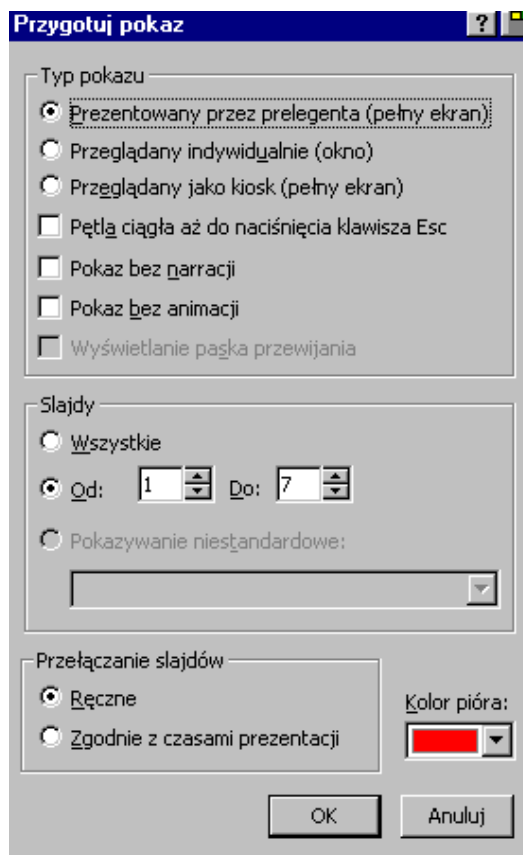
Przygotuj pokaz

?

Typ pokazu

Prezentowany przez prelegenta (pełny ekran)

Przeglądany indywidualnie (okno)

Przeglądany jako kiosk (pełny ekran)

Pętla ciągła aż do naciśnięcia klawisza Esc

Pokaz bez narracji

Pokaz bez animacji

Wyświetlanie paska przewijania

Slajdy

Wszystkie

Od: 1 Do: 7

Pokazywanie niestandardowe:

Przełączanie slajdów

Ręczne

Zgodnie z czasami prezentacji

Kolor pióra:

OK

Anuluj